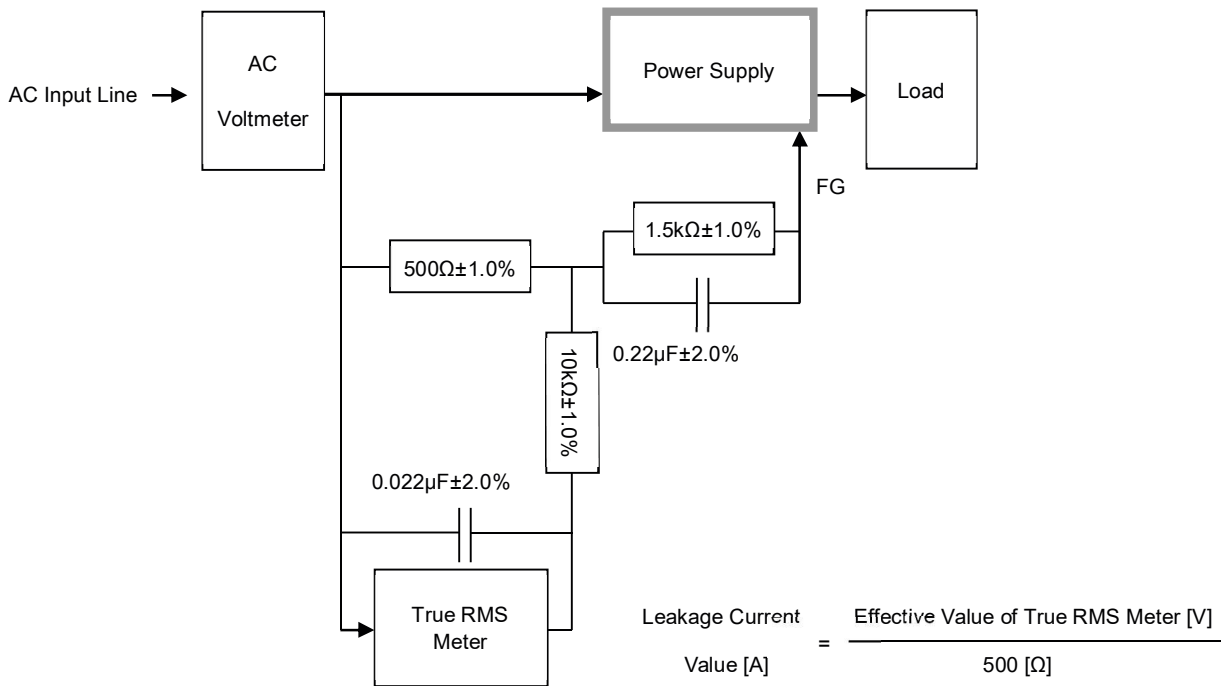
AC Input Line

AC
Voltmeter

Power Supply

Load

FG

1.5kΩ±1.0%

500Ω±1.0%

0.22μF±2.0%

10kΩ±1.0%

0.022μF±2.0%

True RMS
Meter

Leakage Current
Value [A] = $\frac{\text{Effective Value of True RMS Meter [V]}}{500\ [\Omega]}$